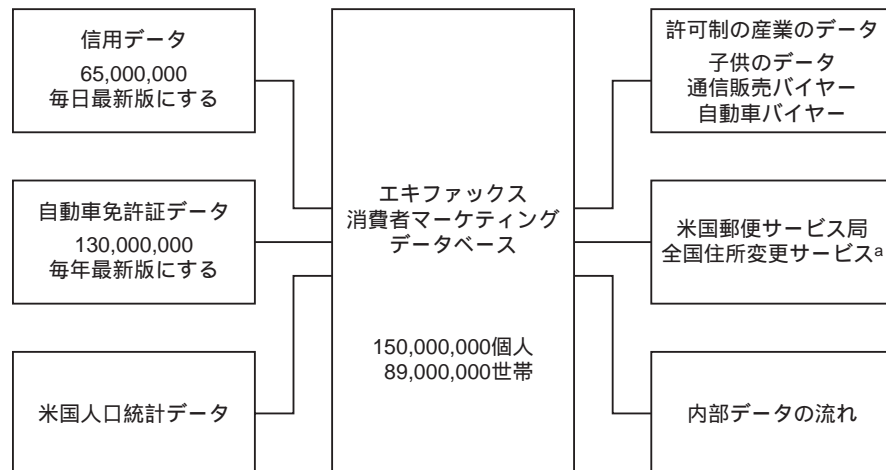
信用データ
65,000,000
毎日最新版にする

自動車免許証データ
130,000,000
毎年最新版にする

米国人口統計データ

エキファックス
消費者マーケティング
データベース

150,000,000個人
89,000,000世帯

許可制の産業のデータ
子供のデータ
通信販売バイヤー
自動車バイヤー

米国郵便サービス局
全国住所変更サービス$^a$

内部データの流れ